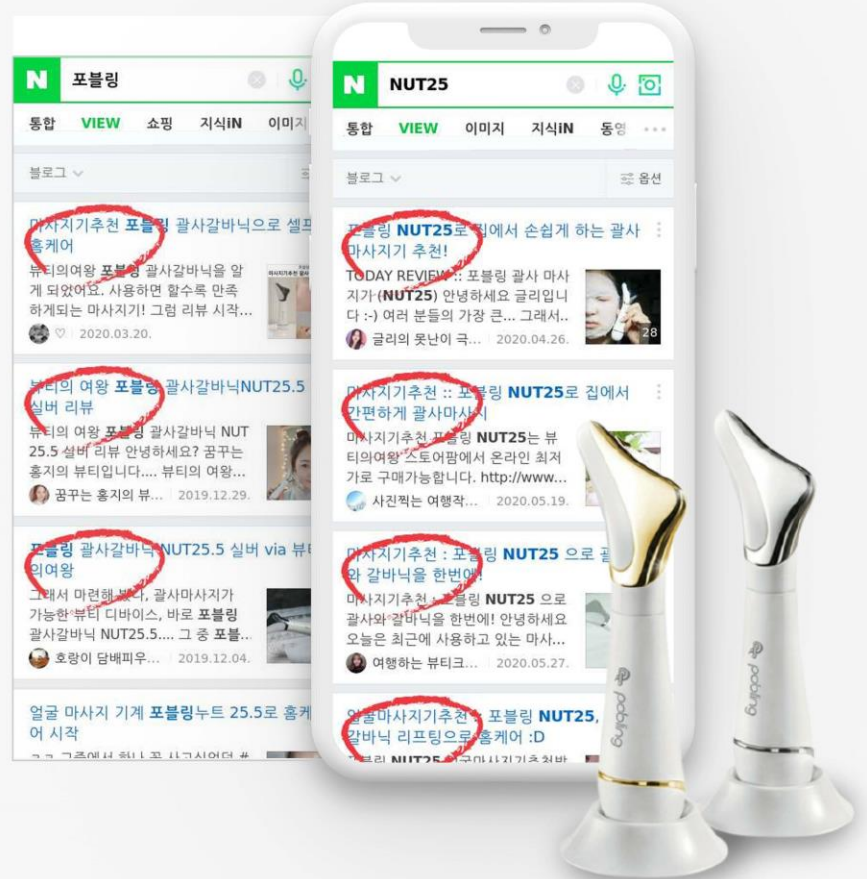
N 포블링

통합 VIEW 쇼핑 지식iN 이미지

블로그

마사지기추천 포블링 괄사갈바닉으로 셀프 홈케어

뷰티의여왕 포블링 괄사갈바닉을 알게 되었어요. 사용하면 할수록 만족하게되는 마사지기! 그럼 리뷰 시작...

2020.03.20.

뷰티의 여왕 포블링 괄사갈바닉NUT25.5 실버 리뷰

뷰티의 여왕 포블링 괄사갈바닉 NUT 25.5 실버 리뷰 안녕하세요! 꿈꾸는 홍지의 뷰티입니다.... 뷰티의 여왕...

꿈꾸는 홍지의 뷰... 2019.12.29.

포블링 괄사갈바닉NUT25.5 실버 via 뷰티의여왕

그래서 마련해 봤다, 괄사마사지가 가능한 뷰티 디바이스, 바로 포블링 괄사갈바닉 NUT25.5.... 그 중 포블...

호랑이 담배피우... 2019.12.04.

얼굴 마사지 기계 포블링누트 25.5로 홈케어 시작

N NUT25

통합 VIEW 이미지 지식iN 동영

블로그 옵션

포블링 NUT25로 집에서 손쉽게 하는 괄사 마사지기 추천!

TODAY REVIEW :: 포블링 괄사 마사지기 (NUT25) 안녕하세요 글리입니다 :-) 여러 분들의 가장 큰... 그래서...

글리의 못난이 극... 2020.04.26. 28

마사지기추천 :: 포블링 NUT25로 집에서 간편하게 괄사마사지

마사지기추천 포블링 NUT25는 뷰티의여왕 스토어팜에서 온라인 최저가로 구매가능합니다. http://www...

사진찍는 여행작... 2020.05.19.

마사지기추천 : 포블링 NUT25 으로 괄사와 갈바닉을 한번에!

마사지기추천 : 포블링 NUT25 으로 괄사와 갈바닉을 한번에! 안녕하세요 오늘은 최근에 사용하고 있는 마사...

여행하는 뷰티크... 2020.05.27.

얼굴마사지기추천 : 포블링 NUT25, 갈바닉 리프팅으로 홈케어 :D

pobling

pobling